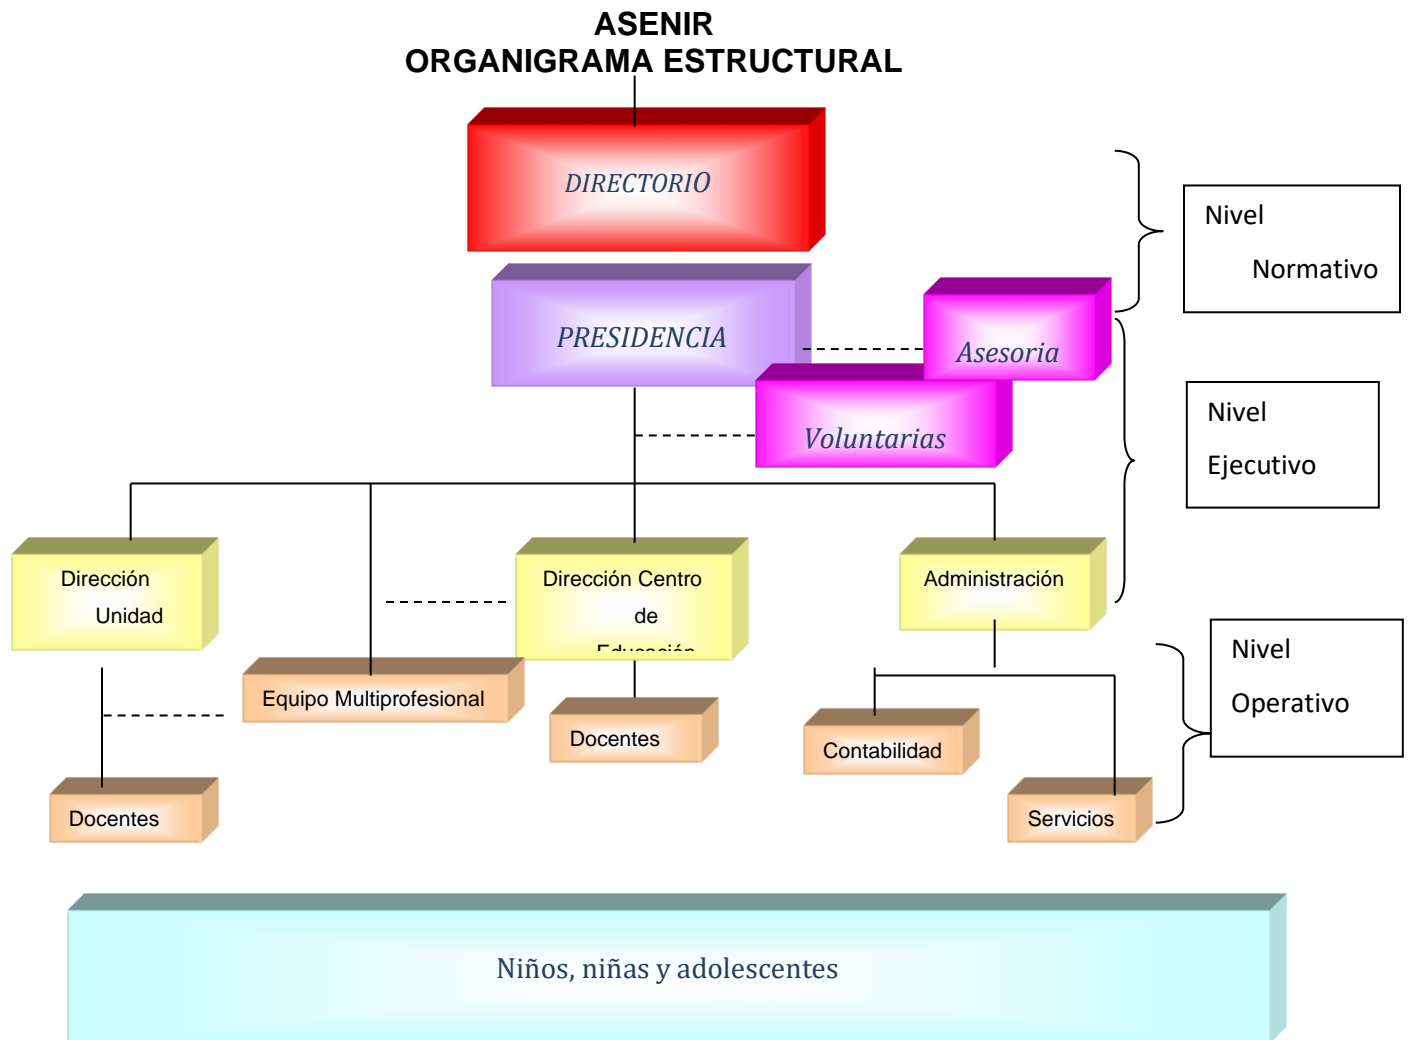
ASENIR
ORGANIGRAMA ESTRUCTURAL

DIRECTORIO

PRESIDENCIA

Asesoria

Voluntarias

Nivel Normativo

Nivel Ejecutivo

Dirección Unidad

Dirección Centro de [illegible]

Administración

Equipo Multiprofesional

Docentes

Contabilidad

Nivel Operativo

Docentes

Servicios

Niños, niñas y adolescentes